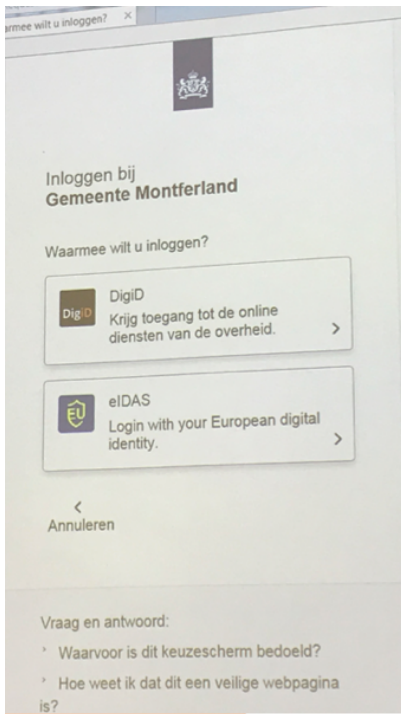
armee wilt u inloggen? ×

Inloggen bij
Gemeente Montferland

Waarmee wilt u inloggen?

DigiD
DigiD
Krijg toegang tot de online diensten van de overheid.
>

EU
eIDAS
Login with your European digital identity.
>

<
Annuleren

Vraag en antwoord:
Waarvoor is dit keuzescherm bedoeld?
Hoe weet ik dat dit een veilige webpagina is?